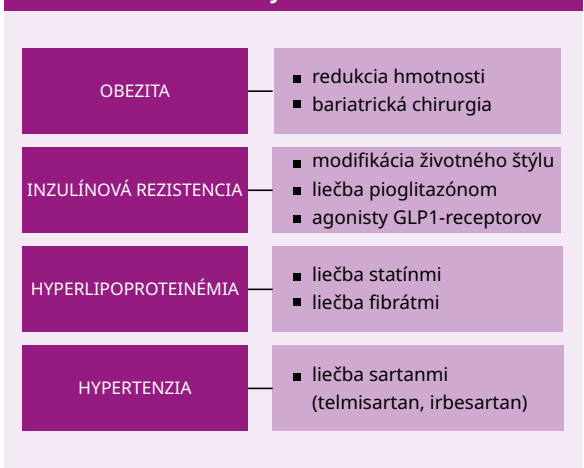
OBEZITA

- redukcia hmotnosti
- bariatrická chirurgia

INZULÍNOVÁ REZISTENCIA

- modifikácia životného štýlu
- liečba pioglitazónom
- agonisty GLP1-receptorov

HYPERLIPOPROTEINÉMIA

- liečba statínmi
- liečba fibrátmi

HYPERTENZIA

- liečba sartanmi (telmisartan, irbesartan)